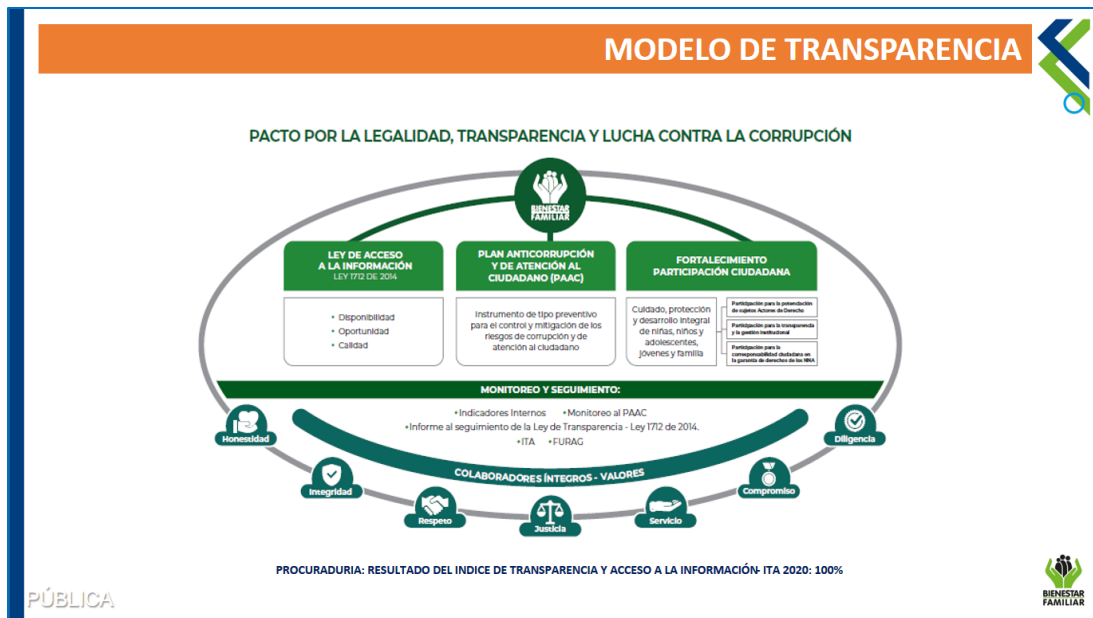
MODELO DE TRANSPARENCIA

PACTO POR LA LEGALIDAD, TRANSPARENCIA Y LUCHA CONTRA LA CORRUPCIÓN

BIENESTAR FAMILIAR

LEY DE ACCESO A LA INFORMACIÓN
LEY 1712 DE 2014

• Disponibilidad
• Oportunidad
• Calidad

PLAN ANTICORRUPCIÓN Y DE ATENCIÓN AL CIUDADANO (PAAC)

Instrumento de tipo preventivo para el control y mitigación de los riesgos de corrupción y de atención al ciudadano

FORTALECIMIENTO PARTICIPACIÓN CIUDADANA

Cuidado, protección y desarrollo integral de niñas, niños y adolescentes, jóvenes y familia

Participación para la potenciación de sujetos Actores de Derecho

Participación para la transparencia y la gestión institucional

Participación para la corresponsabilidad ciudadana en la garantía de derechos de los NNA

MONITOREO Y SEGUIMIENTO:

• Indicadores Internos • Monitoreo al PAAC
• Informe al seguimiento de la Ley de Transparencia - Ley 1712 de 2014.
• ITA • FURAG

COLABORADORES ÍNTEGROS - VALORES

Honestidad
Integridad
Respeto
Justicia
Servicio
Compromiso
Diligencia

PROCURADURIA: RESULTADO DEL INDICE DE TRANSPARENCIA Y ACCESO A LA INFORMACIÓN- ITA 2020: 100%

PÚBLICA

BIENESTAR FAMILIAR